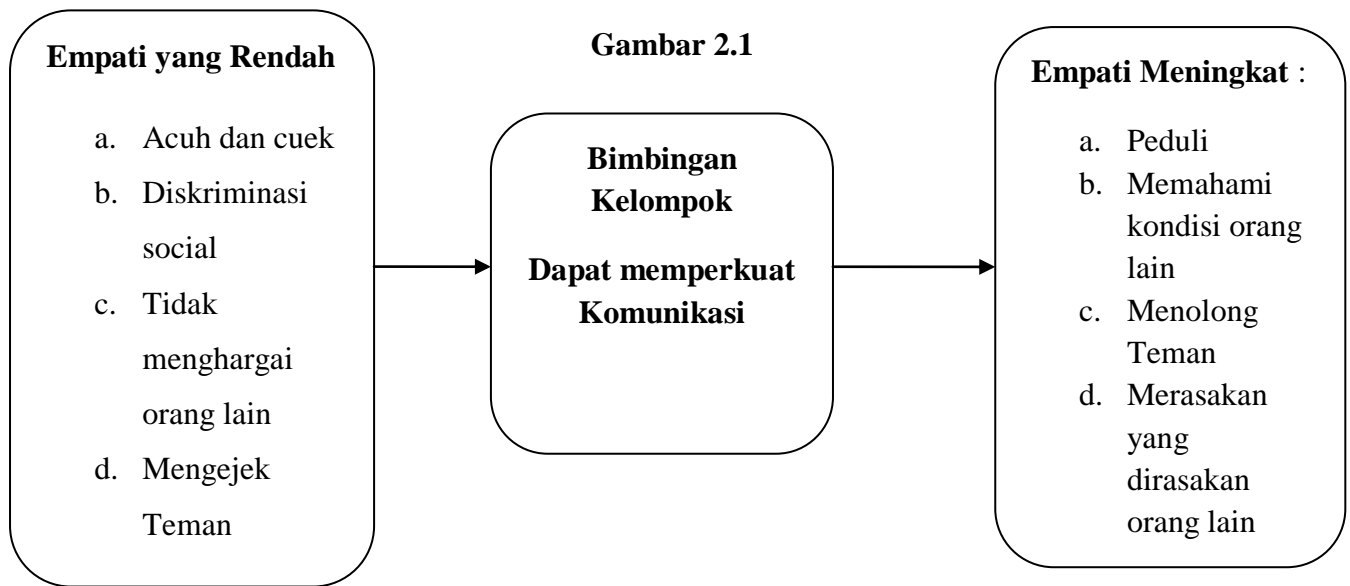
Gambar 2.1

Empati yang Rendah

a. Acuh dan cuek
b. Diskriminasi social
c. Tidak menghargai orang lain
d. Mengejek Teman

Bimbingan Kelompok

Dapat memperkuat Komunikasi

Empati Meningkat :

a. Peduli
b. Memahami kondisi orang lain
c. Menolong Teman
d. Merasakan yang dirasakan orang lain